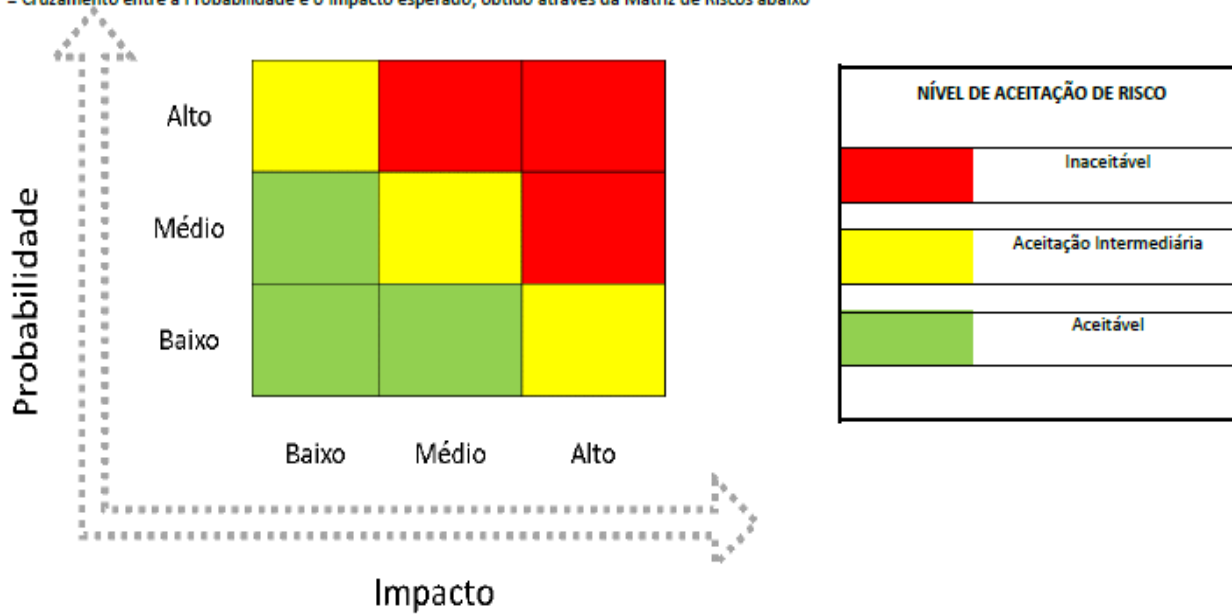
– cruzamento entre a Probabilidade e o Impacto esperado, obtido através da Matriz de Riscos abaixo

Alto

Médio

Baixo

Probabilidade

Baixo Médio Alto

Impacto

NÍVEL DE ACEITAÇÃO DE RISCO

Inaceitável

Aceitação Intermediária

Aceitável